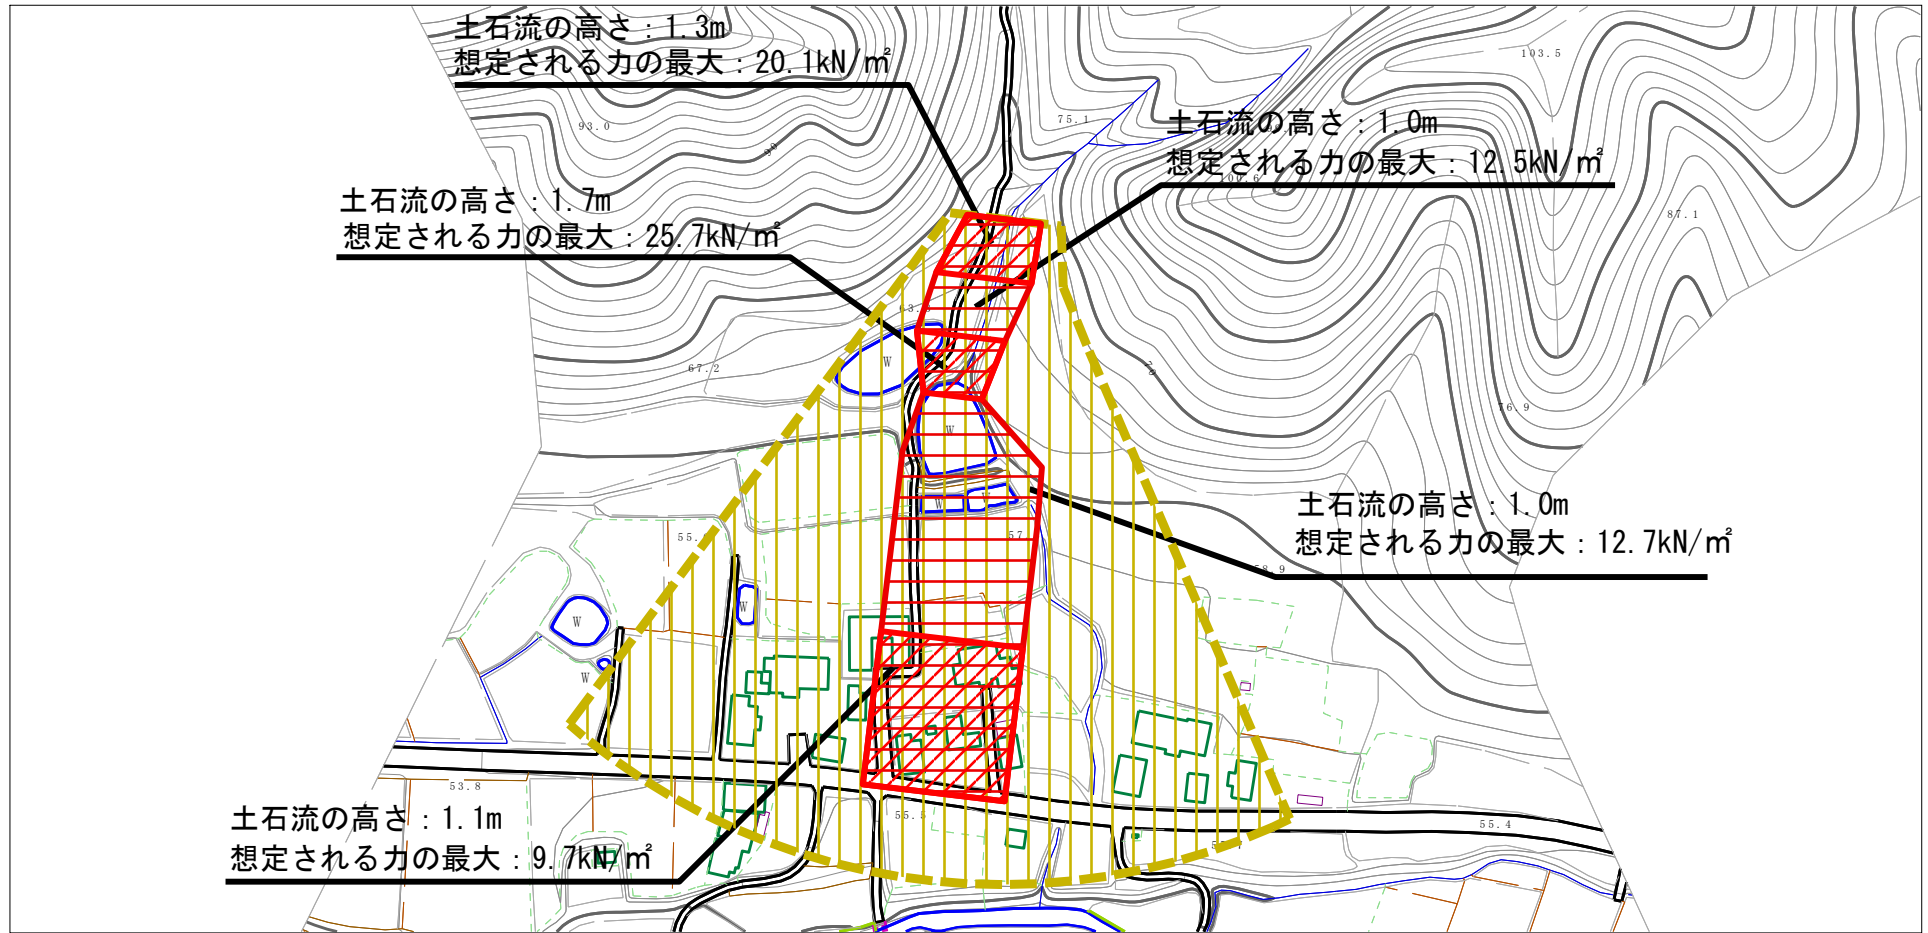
土石流の高さ：1.3m
想定される力の最大：20.1kN/m²

103.5

93.0

75.1

土石流の高さ：1.0m
想定される力の最大：12.5kN/m²

土石流の高さ：1.7m
想定される力の最大：25.7kN/m²

87.1

67.2

W

76.9

W

土石流の高さ：1.0m
想定される力の最大：12.7kN/m²

55.

57

W

W

53.8

55.

55.4

土石流の高さ：1.1m
想定される力の最大：9.7kN/m²